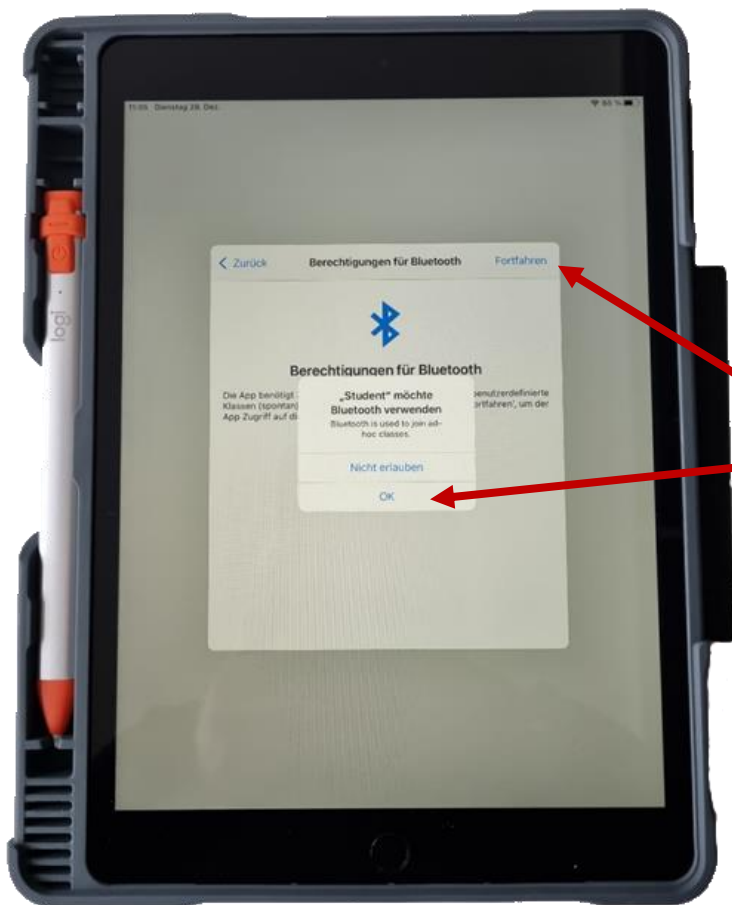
11:05 Dienstag 28. Dez.

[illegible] 85 %

< Zurück

Berechtigungen für Bluetooth

Fortfahren

Berechtigungen für Bluetooth

Die App benötigt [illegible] benutzerdefinierte Klassen (spontan) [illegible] 'Fortfahren', um der App Zugriff auf d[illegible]

„Student" möchte Bluetooth verwenden

Bluetooth is used to join ad-hoc classes.

Nicht erlauben

OK

logi